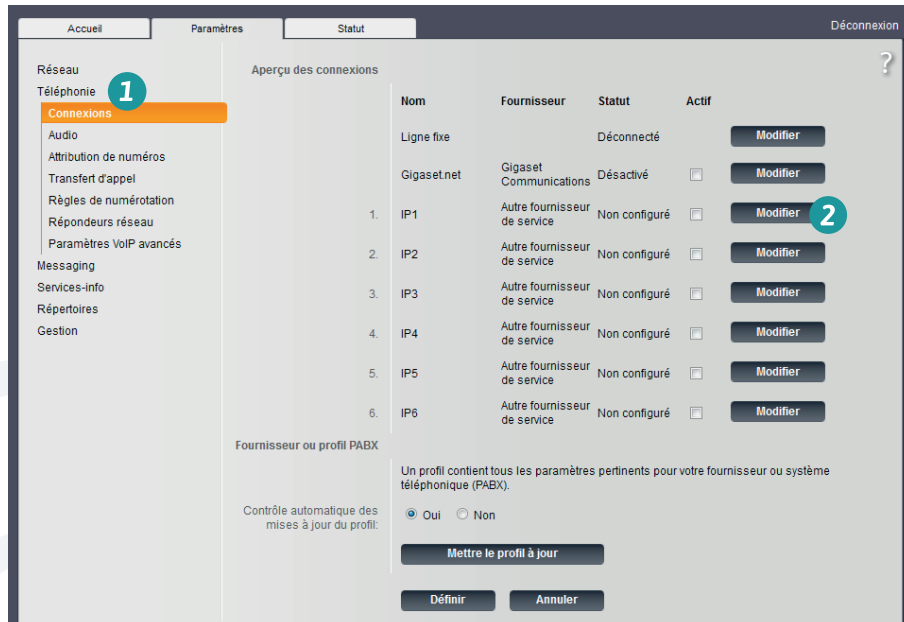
Accueil | Paramètres | Statut | Déconnexion

?

Réseau
Téléphonie 1
Connexions
Audio
Attribution de numéros
Transfert d'appel
Règles de numérotation
Répondeurs réseau
Paramètres VoIP avancés
Messaging
Services-info
Répertoires
Gestion

Aperçu des connexions

| | Nom | Fournisseur | Statut | Actif | |
|---|---|---|---|---|---|
| | Ligne fixe | | Déconnecté | | Modifier |
| | Gigaset.net | Gigaset Communications | Désactivé | | Modifier |
| 1. | IP1 | Autre fournisseur de service | Non configuré | | Modifier 2 |
| 2. | IP2 | Autre fournisseur de service | Non configuré | | Modifier |
| 3. | IP3 | Autre fournisseur de service | Non configuré | | Modifier |
| 4. | IP4 | Autre fournisseur de service | Non configuré | | Modifier |
| 5. | IP5 | Autre fournisseur de service | Non configuré | | Modifier |
| 6. | IP6 | Autre fournisseur de service | Non configuré | | Modifier |

Fournisseur ou profil PABX

Un profil contient tous les paramètres pertinents pour votre fournisseur ou système téléphonique (PABX).

Contrôle automatique des mises à jour du profil: Oui Non

Mettre le profil à jour

Définir Annuler